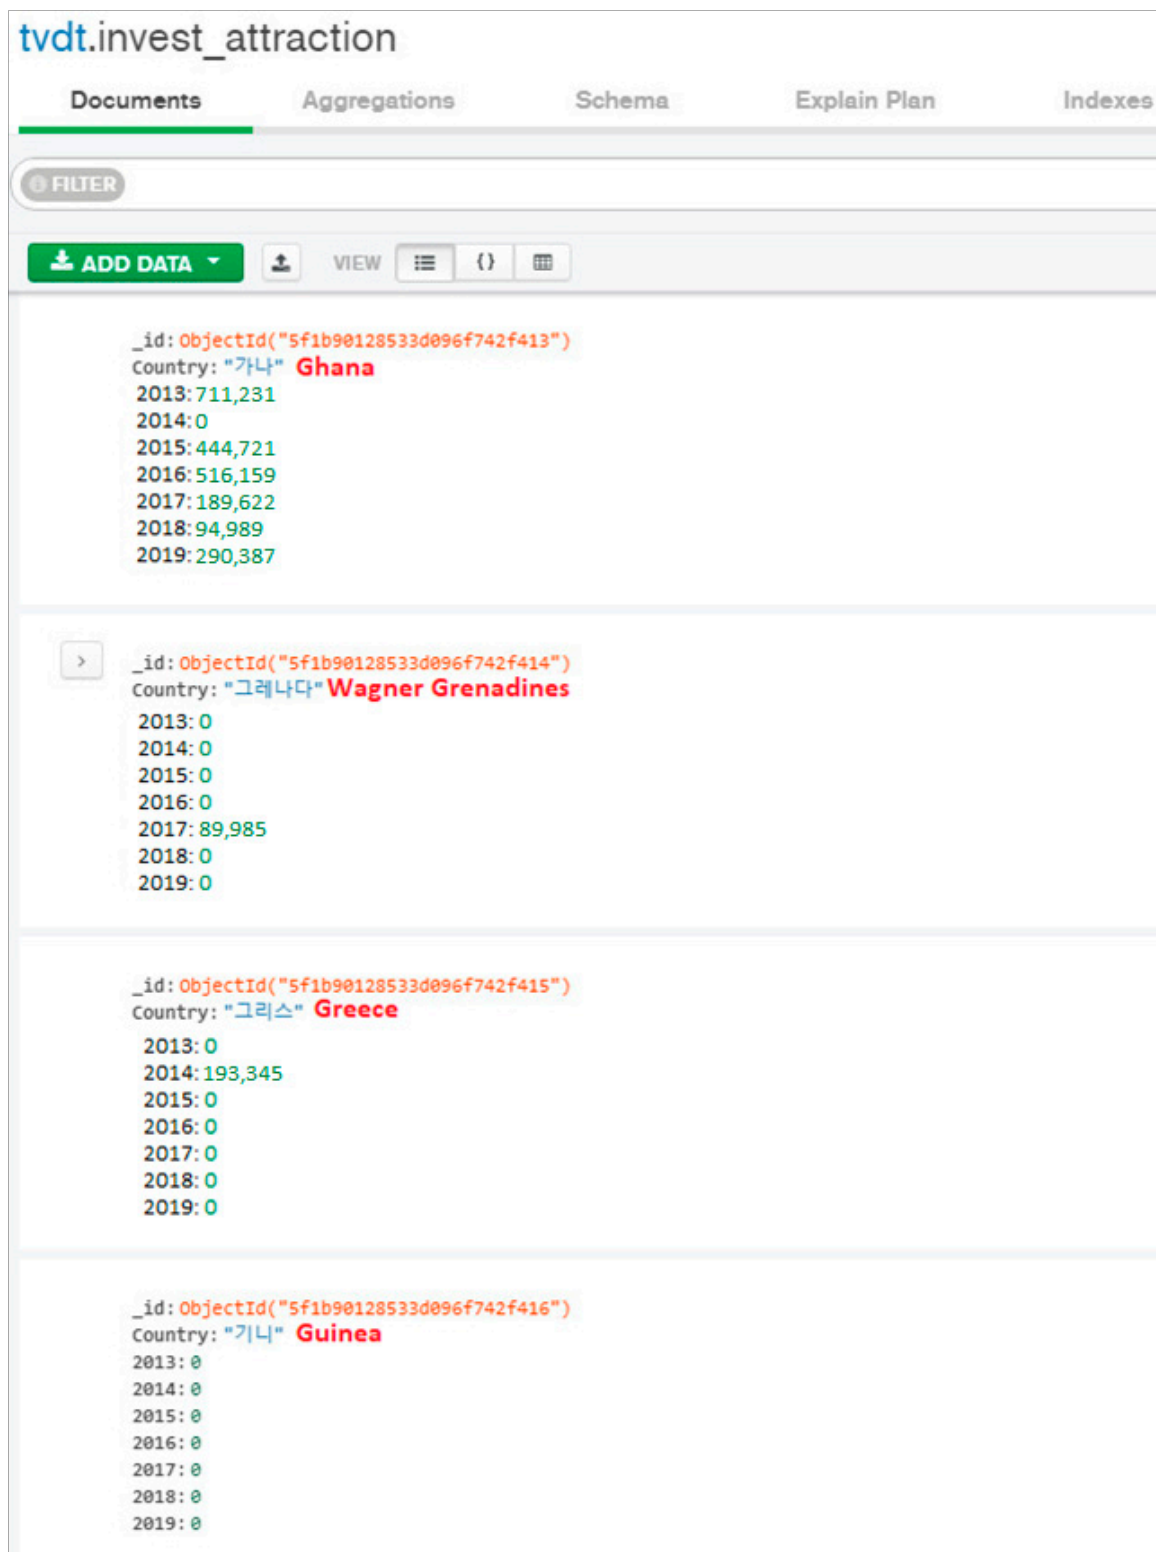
tvdt.invest_attraction

Documents Aggregations Schema Explain Plan Indexes

FILTER

ADD DATA VIEW

_id: ObjectId("5f1b90128533d096f742f413")
Country: "가나" Ghana
2013: 711,231
2014: 0
2015: 444,721
2016: 516,159
2017: 189,622
2018: 94,989
2019: 290,387

_id: ObjectId("5f1b90128533d096f742f414")
Country: "그레나다" Wagner Grenadines
2013: 0
2014: 0
2015: 0
2016: 0
2017: 89,985
2018: 0
2019: 0

_id: ObjectId("5f1b90128533d096f742f415")
Country: "그리스" Greece
2013: 0
2014: 193,345
2015: 0
2016: 0
2017: 0
2018: 0
2019: 0

_id: ObjectId("5f1b90128533d096f742f416")
Country: "기니" Guinea
2013: 0
2014: 0
2015: 0
2016: 0
2017: 0
2018: 0
2019: 0